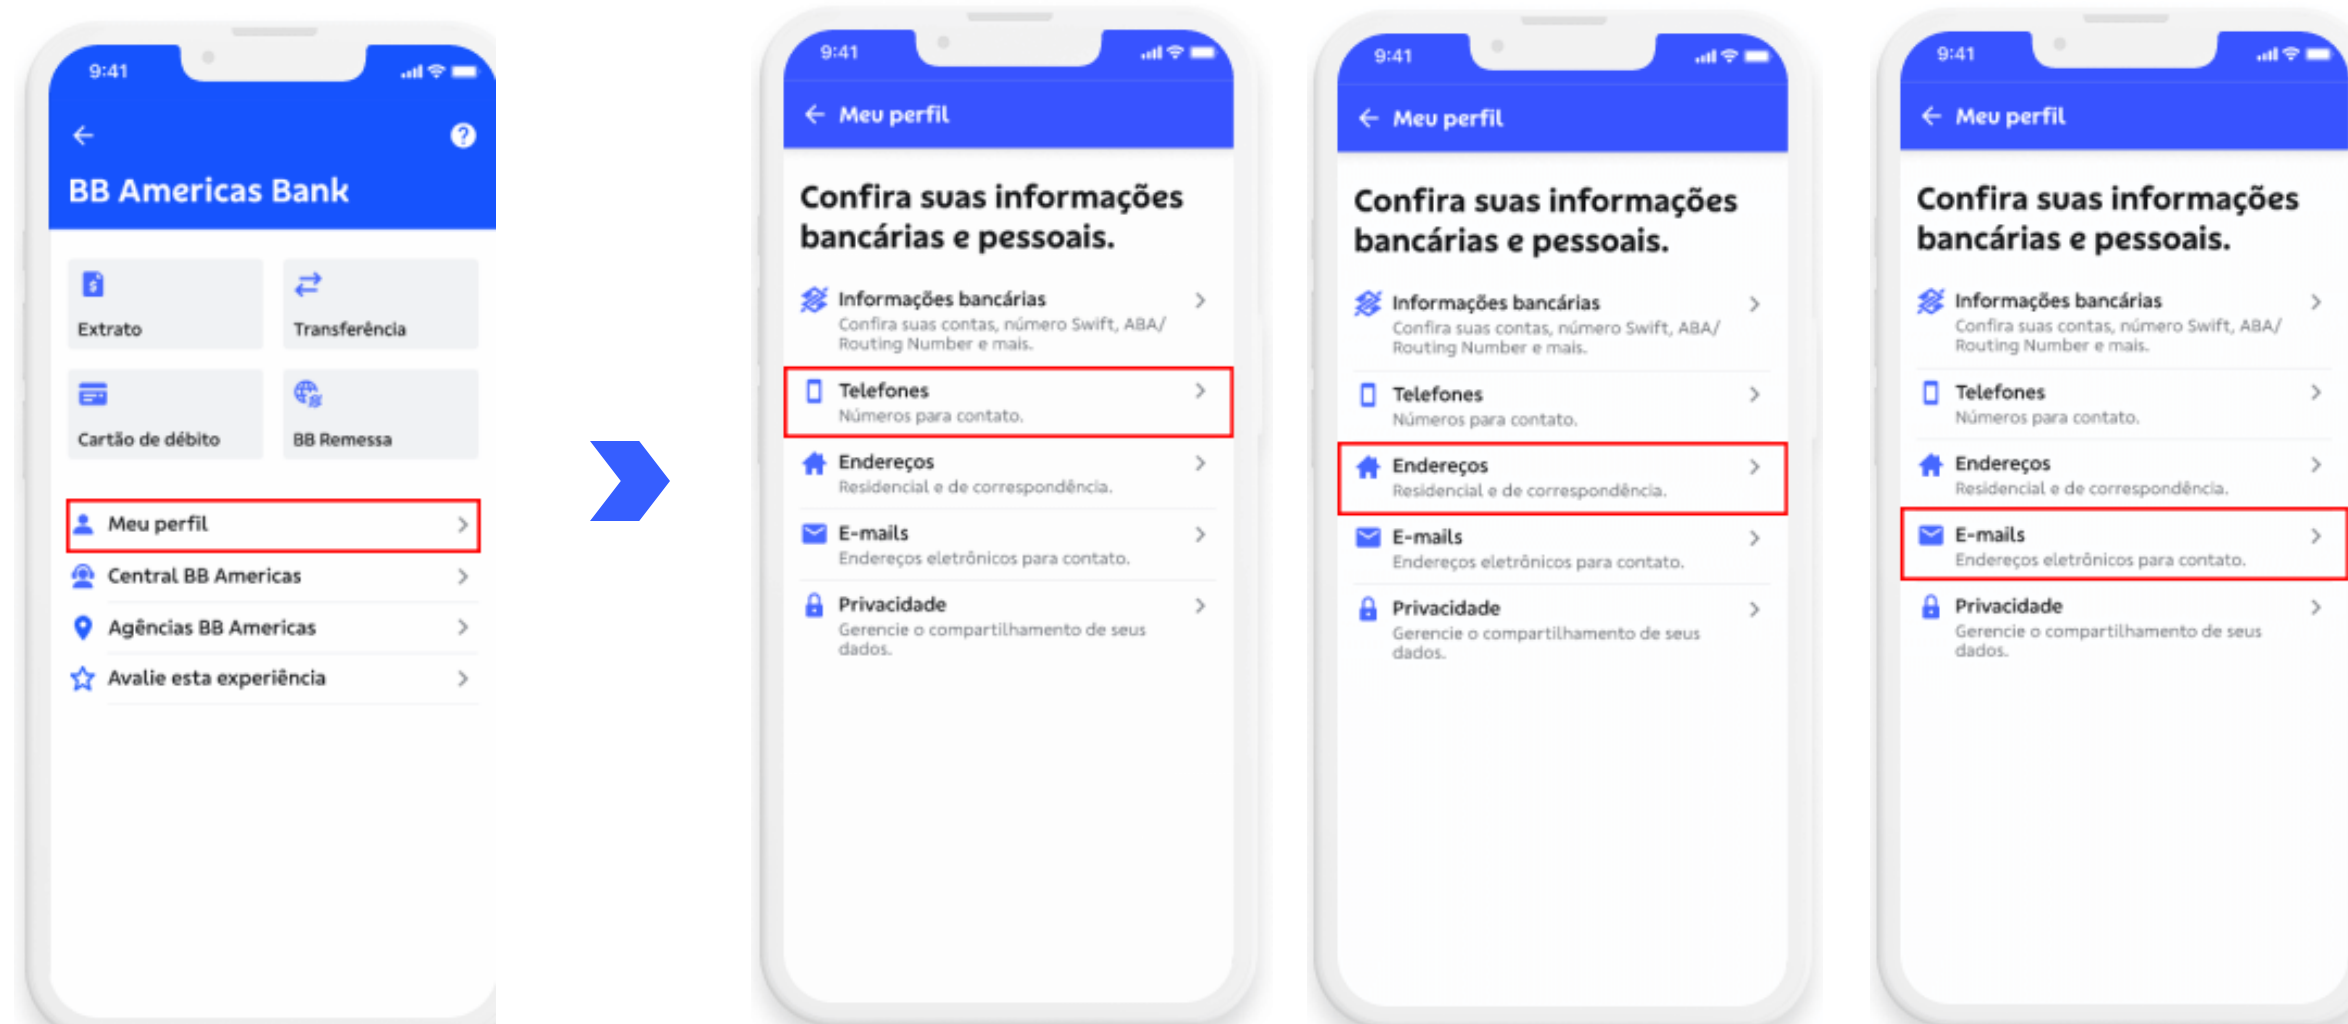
9:41

BB Americas Bank

Extrato

Transferência

Cartão de débito

BB Remessa

Meu perfil

Central BB Americas

Agências BB Americas

Avalie esta experiência

9:41

Meu perfil

Confira suas informações bancárias e pessoais.

Informações bancárias
Confira suas contas, número Swift, ABA/ Routing Number e mais.

Telefones
Números para contato.

Endereços
Residencial e de correspondência.

E-mails
Endereços eletrônicos para contato.

Privacidade
Gerencie o compartilhamento de seus dados.

9:41

Meu perfil

Confira suas informações bancárias e pessoais.

Informações bancárias
Confira suas contas, número Swift, ABA/ Routing Number e mais.

Telefones
Números para contato.

Endereços
Residencial e de correspondência.

E-mails
Endereços eletrônicos para contato.

Privacidade
Gerencie o compartilhamento de seus dados.

9:41

Meu perfil

Confira suas informações bancárias e pessoais.

Informações bancárias
Confira suas contas, número Swift, ABA/ Routing Number e mais.

Telefones
Números para contato.

Endereços
Residencial e de correspondência.

E-mails
Endereços eletrônicos para contato.

Privacidade
Gerencie o compartilhamento de seus dados.